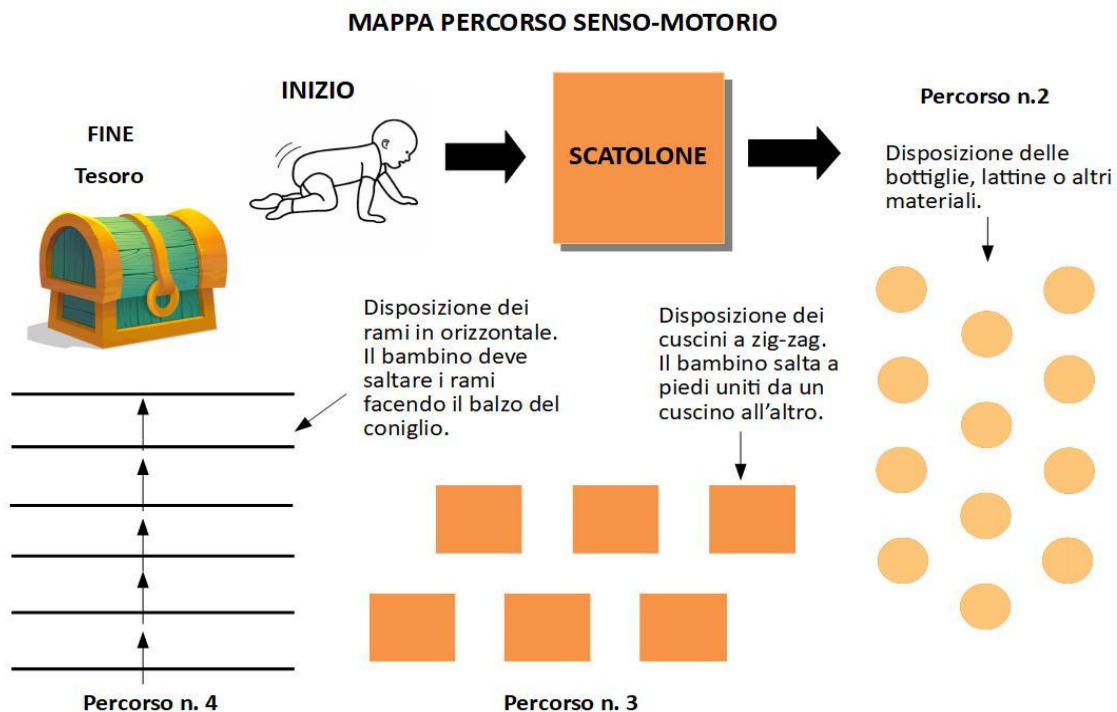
MAPPA PERCORSO SENSO-MOTORIO

INIZIO

FINE

Tesoro

SCATOLONE

Percorso n.2

Disposizione delle bottiglie, lattine o altri materiali.

Disposizione dei rami in orizzontale. Il bambino deve saltare i rami facendo il balzo del coniglio.

Disposizione dei cuscini a zig-zag. Il bambino salta a piedi uniti da un cuscino all'altro.

Percorso n. 4

Percorso n. 3